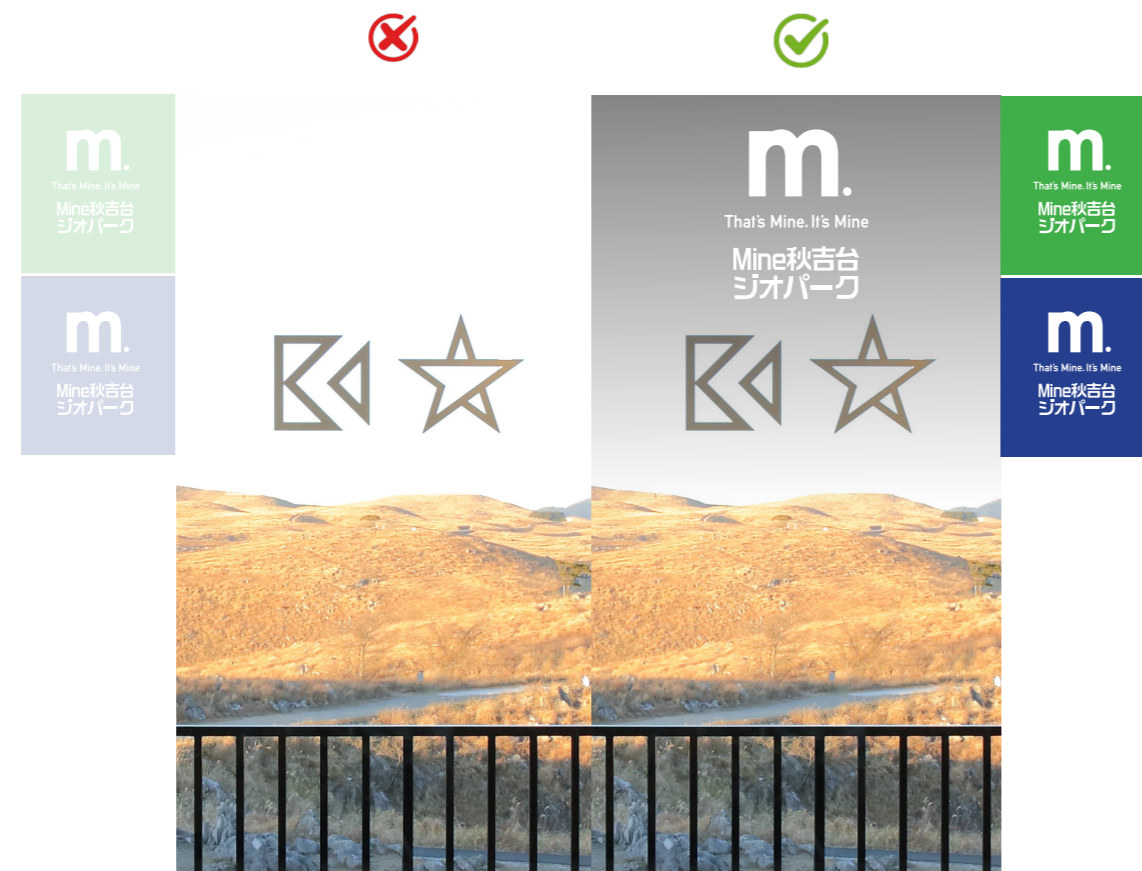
m.
That's Mine. It's Mine
Mine秋吉台
ジオパーク

m.
That's Mine. It's Mine
Mine秋吉台
ジオパーク

m.
That's Mine. It's Mine
Mine秋吉台
ジオパーク

m.
That's Mine. It's Mine
Mine秋吉台
ジオパーク

m.
That's Mine. It's Mine
Mine秋吉台
ジオパーク